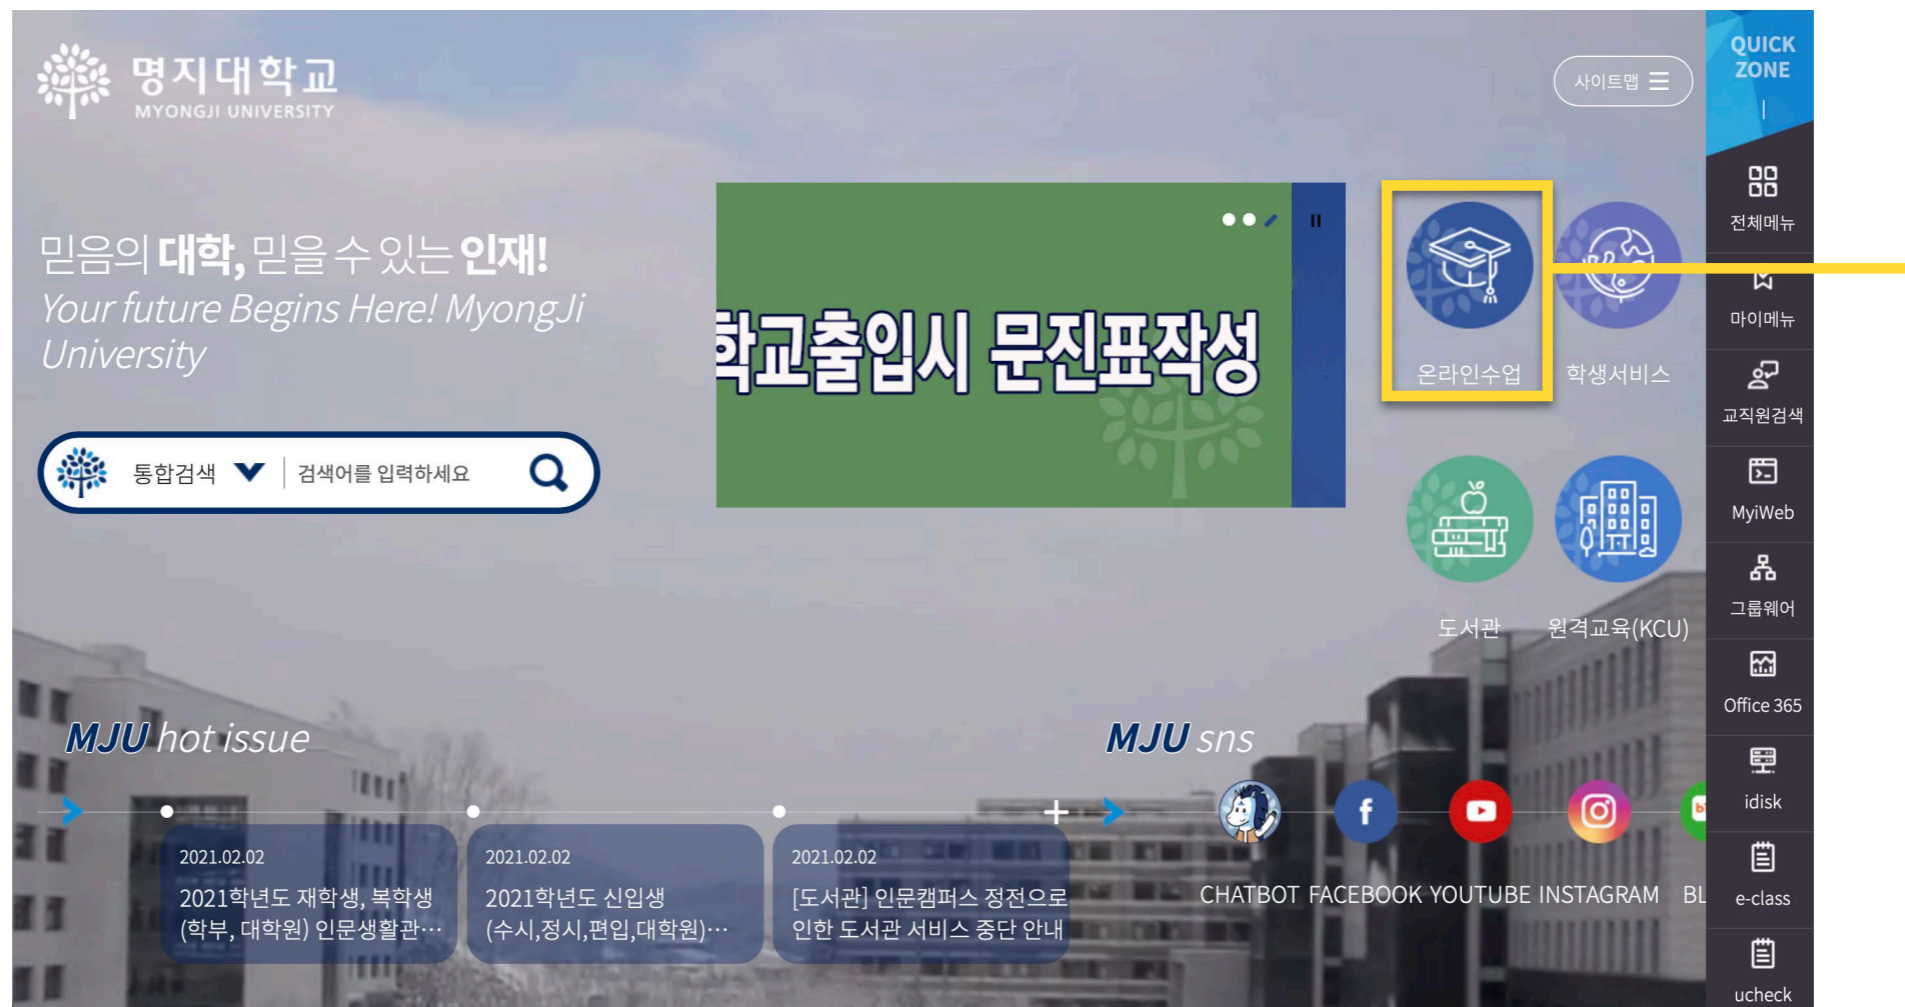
명지대학교
MYONGJI UNIVERSITY

사이트맵

QUICK ZONE

믿음의 대학, 믿을 수 있는 인재!
Your future Begins Here! MyongJi University

통합검색 검색어를 입력하세요

학교출입시 문진표작성

온라인수업
학생서비스
도서관
원격교육(KCU)

전체메뉴
마이메뉴
교직원검색
MyiWeb
그룹웨어
Office 365
idisk
e-class
ucheck

MJU hot issue

2021.02.02
2021학년도 재학생, 복학생 (학부, 대학원) 인문생활관…

2021.02.02
2021학년도 신입생 (수시,정시,편입,대학원)…

2021.02.02
[도서관] 인문캠퍼스 정전으로 인한 도서관 서비스 중단 안내

MJU sns

CHATBOT FACEBOOK YOUTUBE INSTAGRAM BL